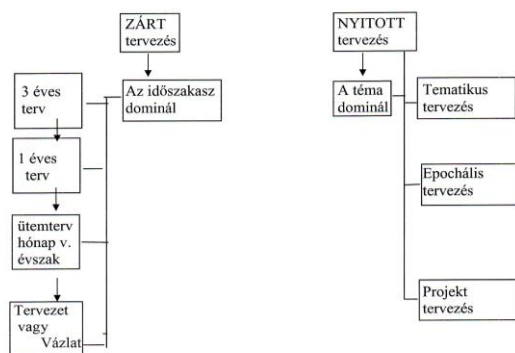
ZÁRT tervezés

Az időszakasz dominál

3 éves terv

1 éves terv

ütemterv hónap v. évszak

Tervezet vagy Vázlat

NYITOTT tervezés

A téma dominál

Tematikus tervezés

Epochális tervezés

Projekt tervezés